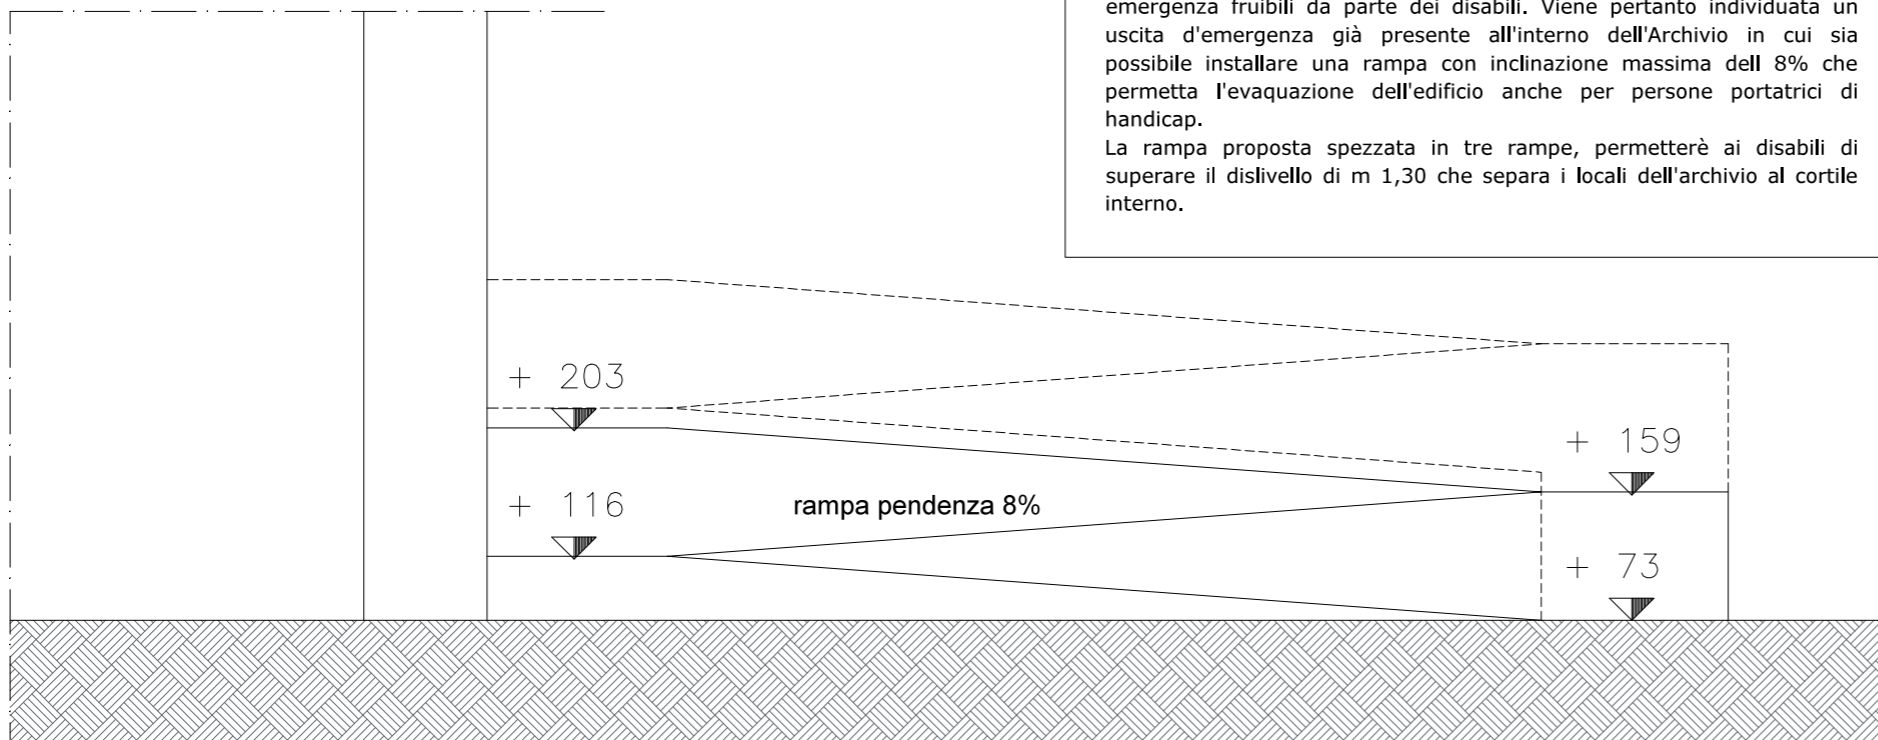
emergenza fruibili da parte dei disabili. Viene pertanto individuata un uscita d'emergenza già presente all'interno dell'Archivio in cui sia possibile installare una rampa con inclinazione massima dell 8% che permetta l'evaquazione dell'edificio anche per persone portatrici di handicap.
La rampa proposta spezzata in tre rampe, permetterè ai disabili di superare il dislivello di m 1,30 che separa i locali dell'archivio al cortile interno.

+ 203

+ 159

+ 116

rampa pendenza 8%

+ 73